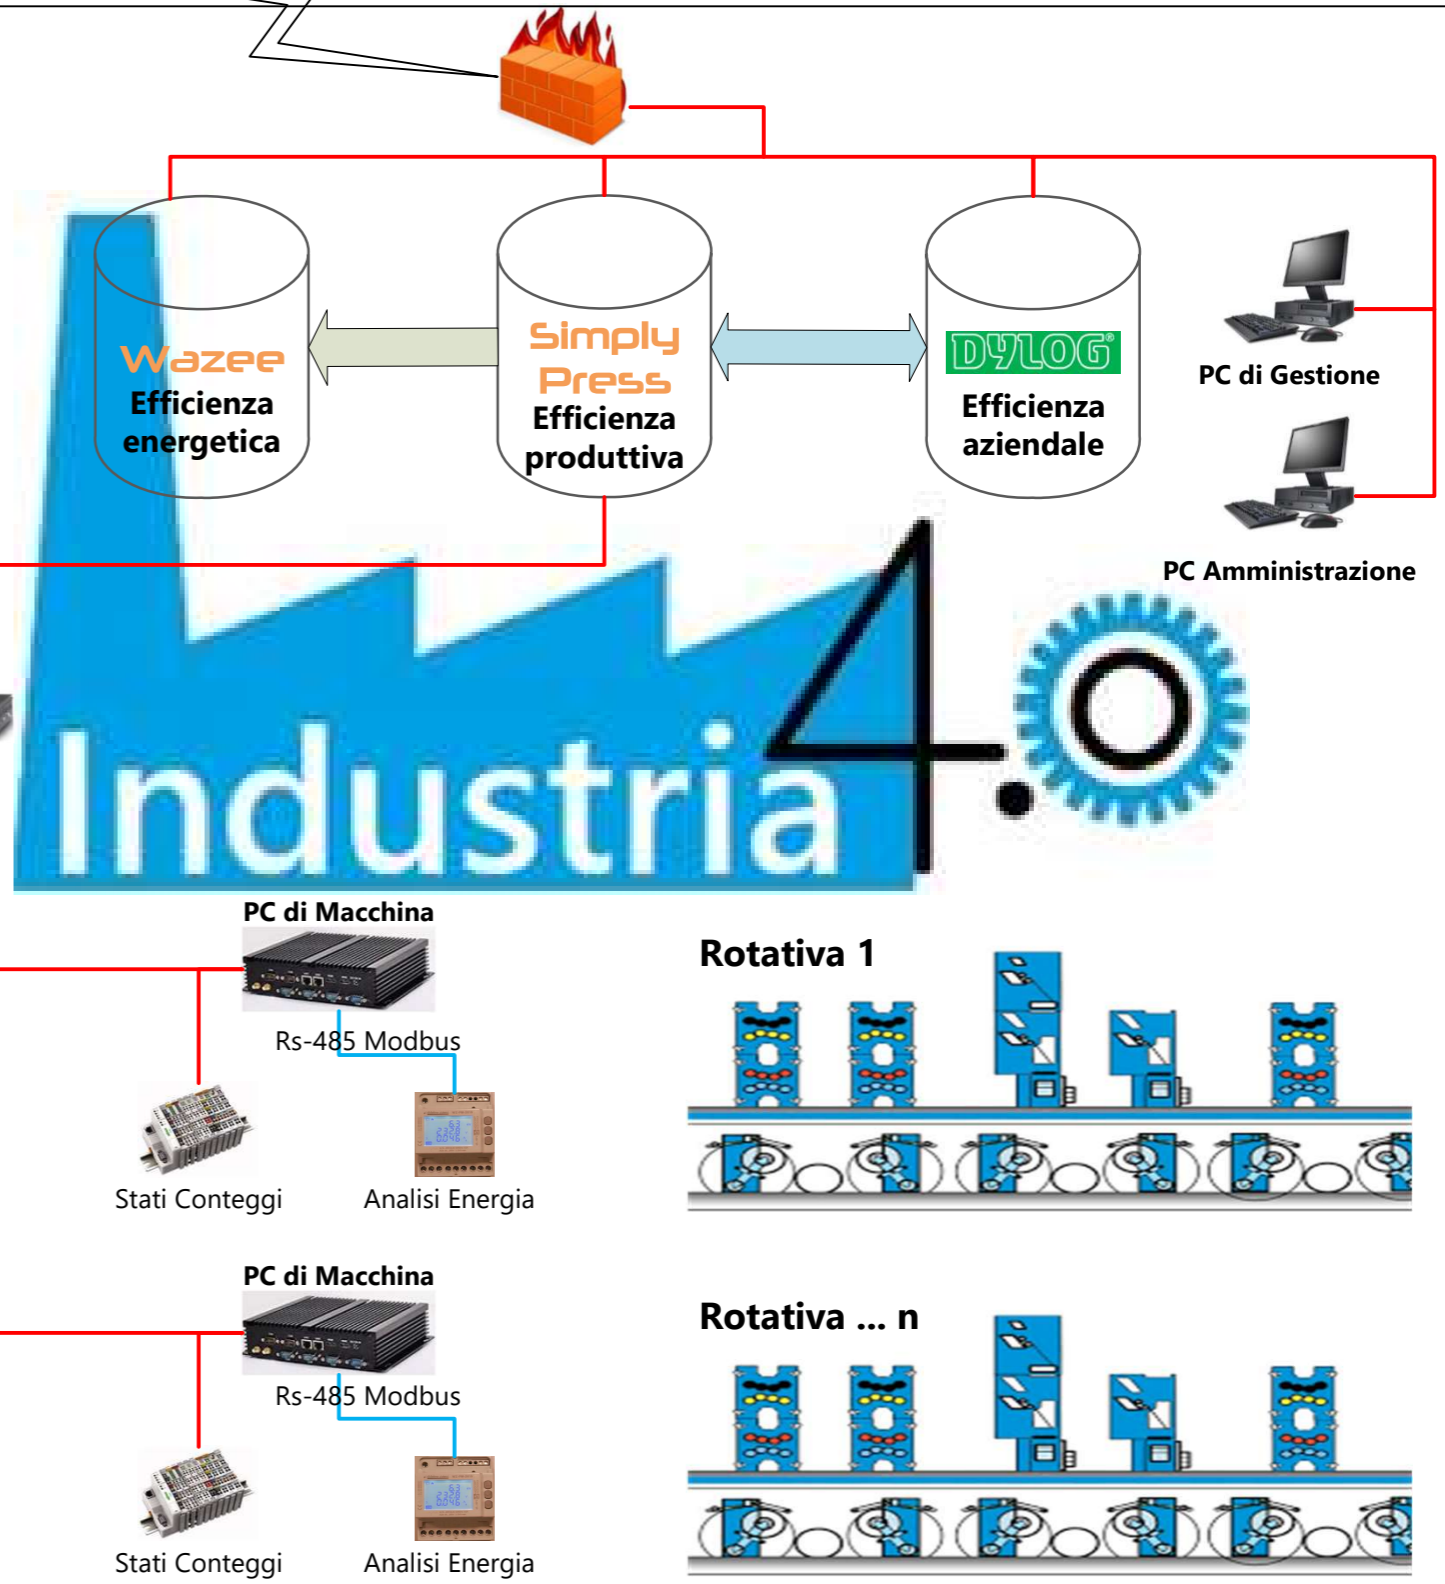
Wazee
Efficienza energetica

Simply Press
Efficienza produttiva

DYLOG
Efficienza aziendale

PC di Gestione

PC Amministrazione

Industria 4.0

PC di Macchina

Rs-485 Modbus

Stati Conteggi

Analisi Energia

Rotativa 1

PC di Macchina

Rs-485 Modbus

Stati Conteggi

Analisi Energia

Rotativa ... n